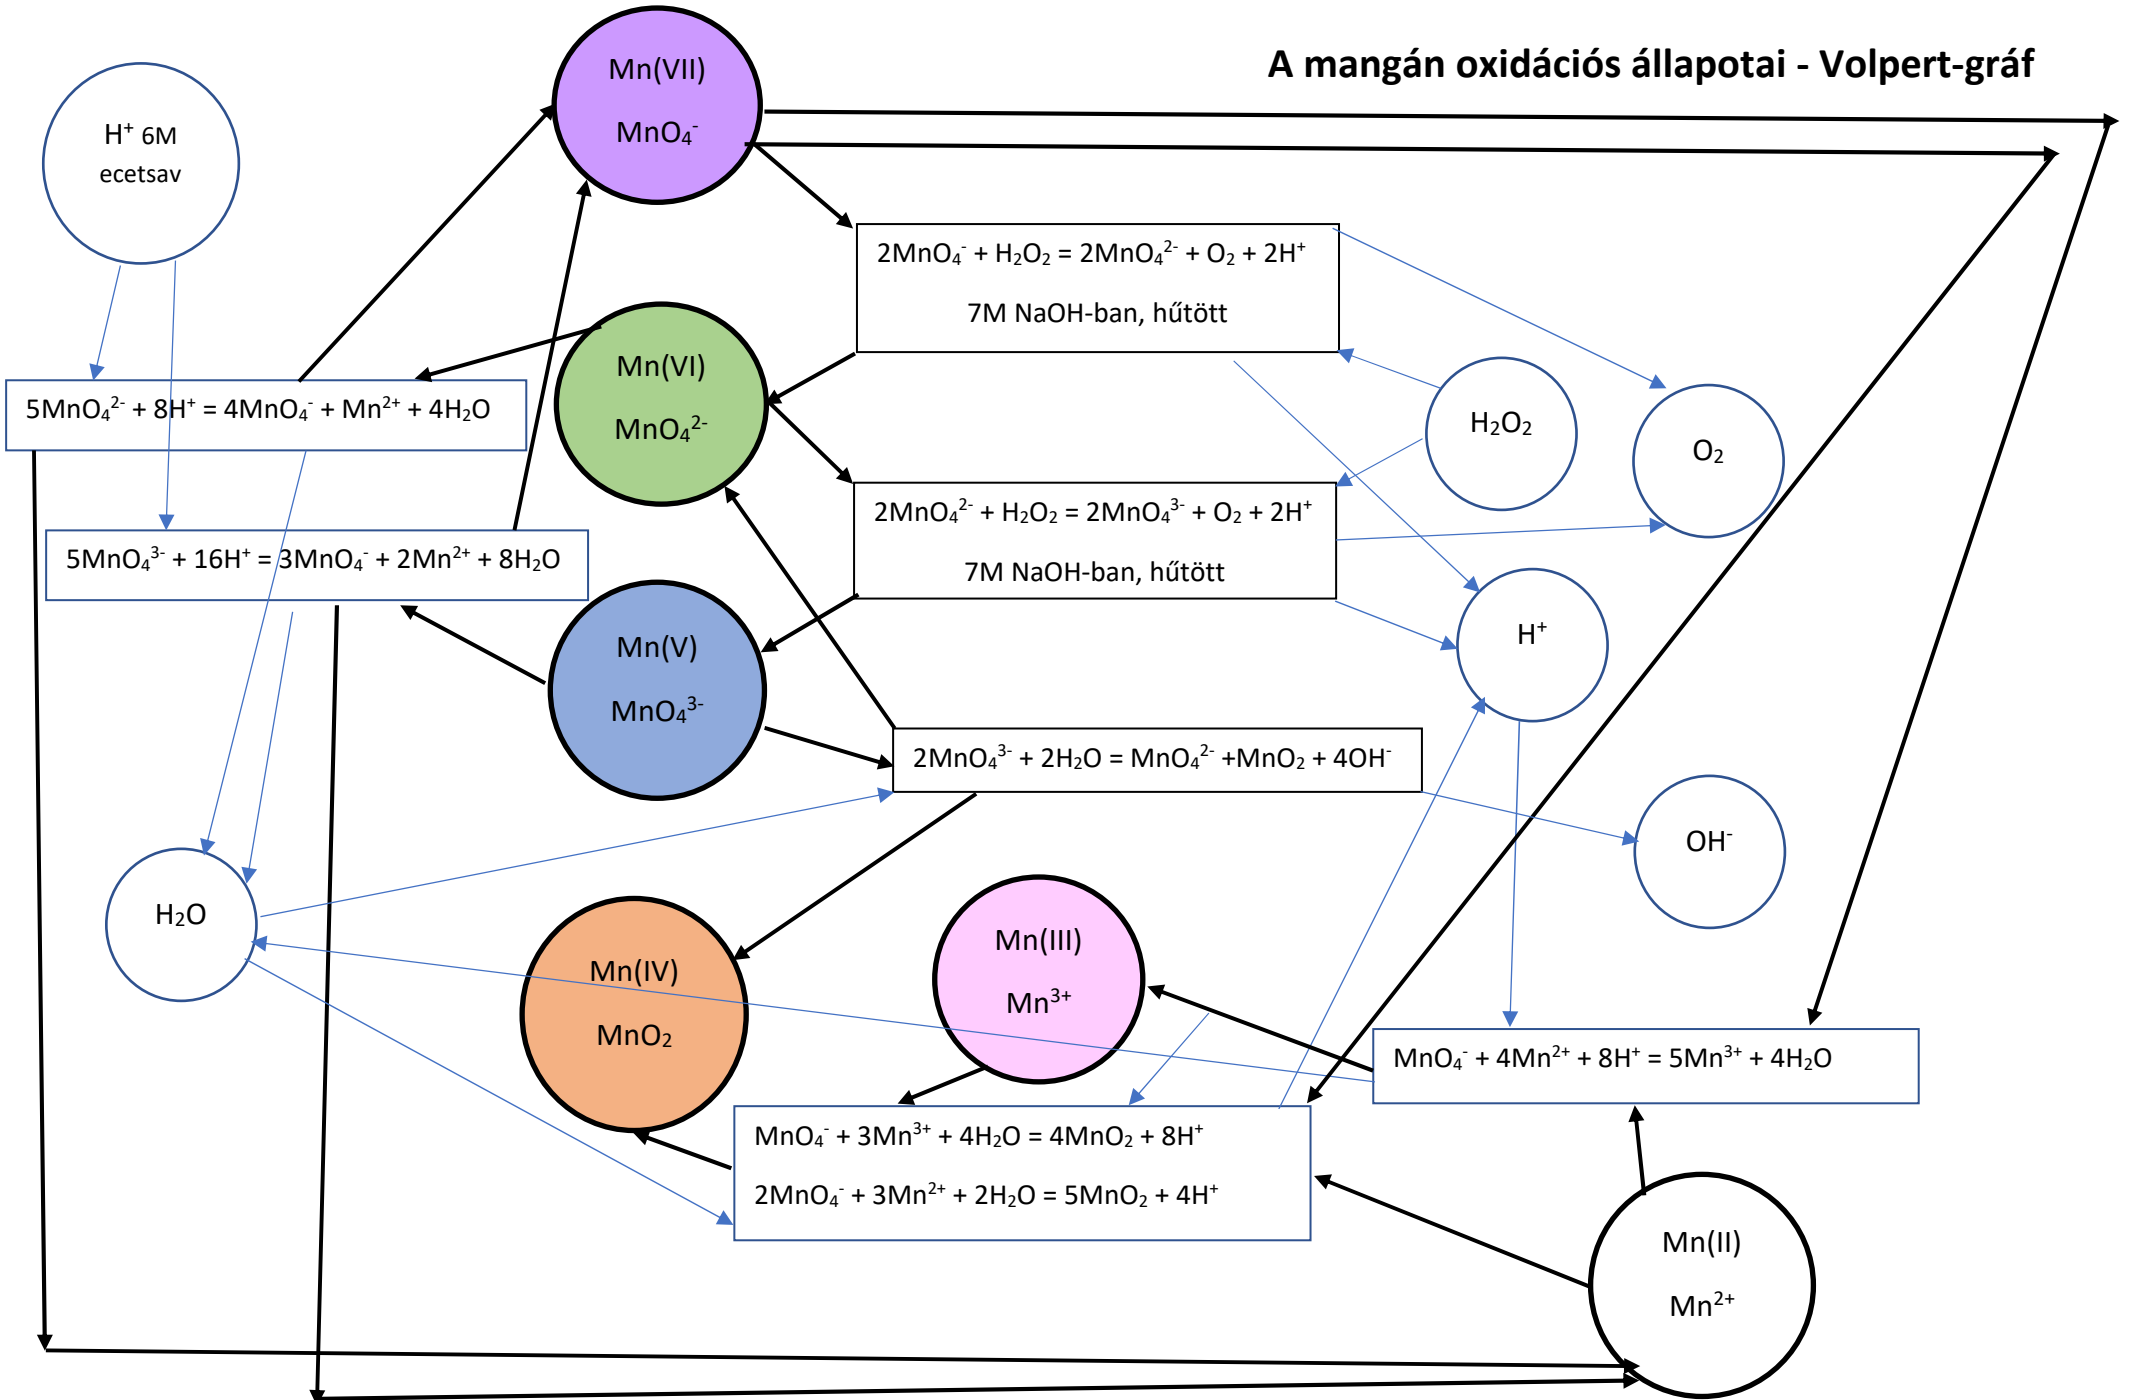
A mangán oxidációs állapotai - Volpert-gráf

$H^+$ 6M ecetsav

Mn(VII) $MnO_4^-$

$2MnO_4^- + H_2O_2 = 2MnO_4^{2-} + O_2 + 2H^+$

7M NaOH-ban, hűtött

Mn(VI) $MnO_4^{2-}$

$5MnO_4^{2-} + 8H^+ = 4MnO_4^- + Mn^{2+} + 4H_2O$

$H_2O_2$

$O_2$

$2MnO_4^{2-} + H_2O_2 = 2MnO_4^{3-} + O_2 + 2H^+$

7M NaOH-ban, hűtött

$5MnO_4^{3-} + 16H^+ = 3MnO_4^- + 2Mn^{2+} + 8H_2O$

Mn(V) $MnO_4^{3-}$

$H^+$

$2MnO_4^{3-} + 2H_2O = MnO_4^{2-} + MnO_2 + 4OH^-$

$OH^-$

$H_2O$

Mn(IV) $MnO_2$

Mn(III) $Mn^{3+}$

$MnO_4^- + 4Mn^{2+} + 8H^+ = 5Mn^{3+} + 4H_2O$

$MnO_4^- + 3Mn^{3+} + 4H_2O = 4MnO_2 + 8H^+$

$2MnO_4^- + 3Mn^{2+} + 2H_2O = 5MnO_2 + 4H^+$

Mn(II) $Mn^{2+}$